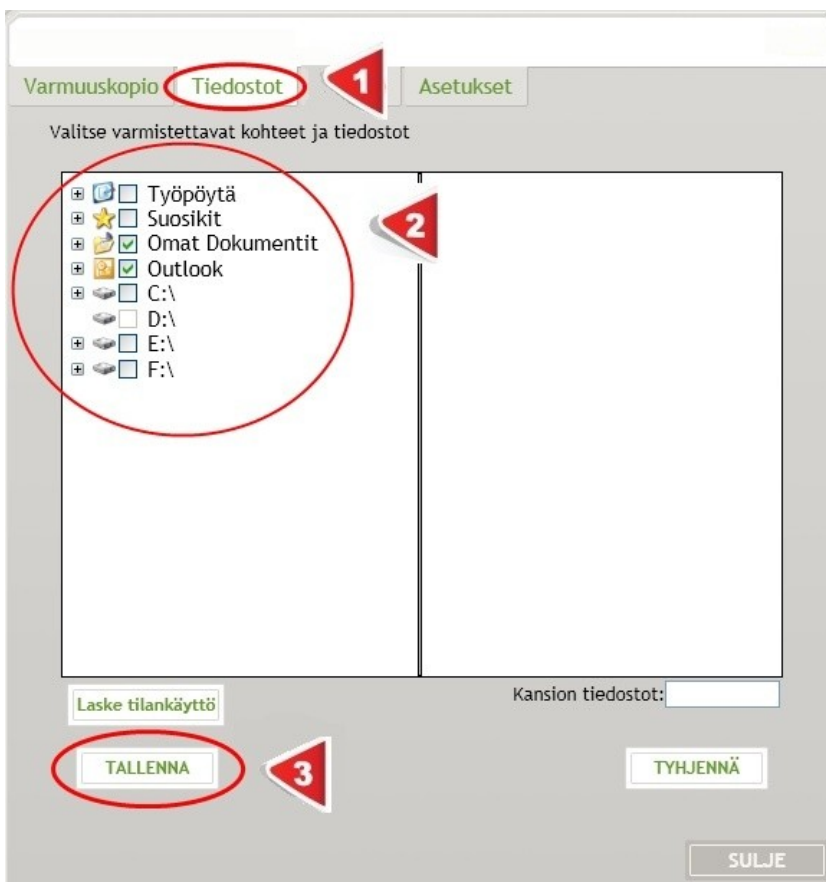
Varmuuskopio Tiedostot 1 Asetukset

Valitse varmistettavat kohteet ja tiedostot

Työpöytä
Suosikit
Omat Dokumentit
Outlook
C:\
D:\
E:\
F:\

2

Laske tilankäyttö

Kansion tiedostot:

TALLENNA

3

TYHJENNÄ

SULJE